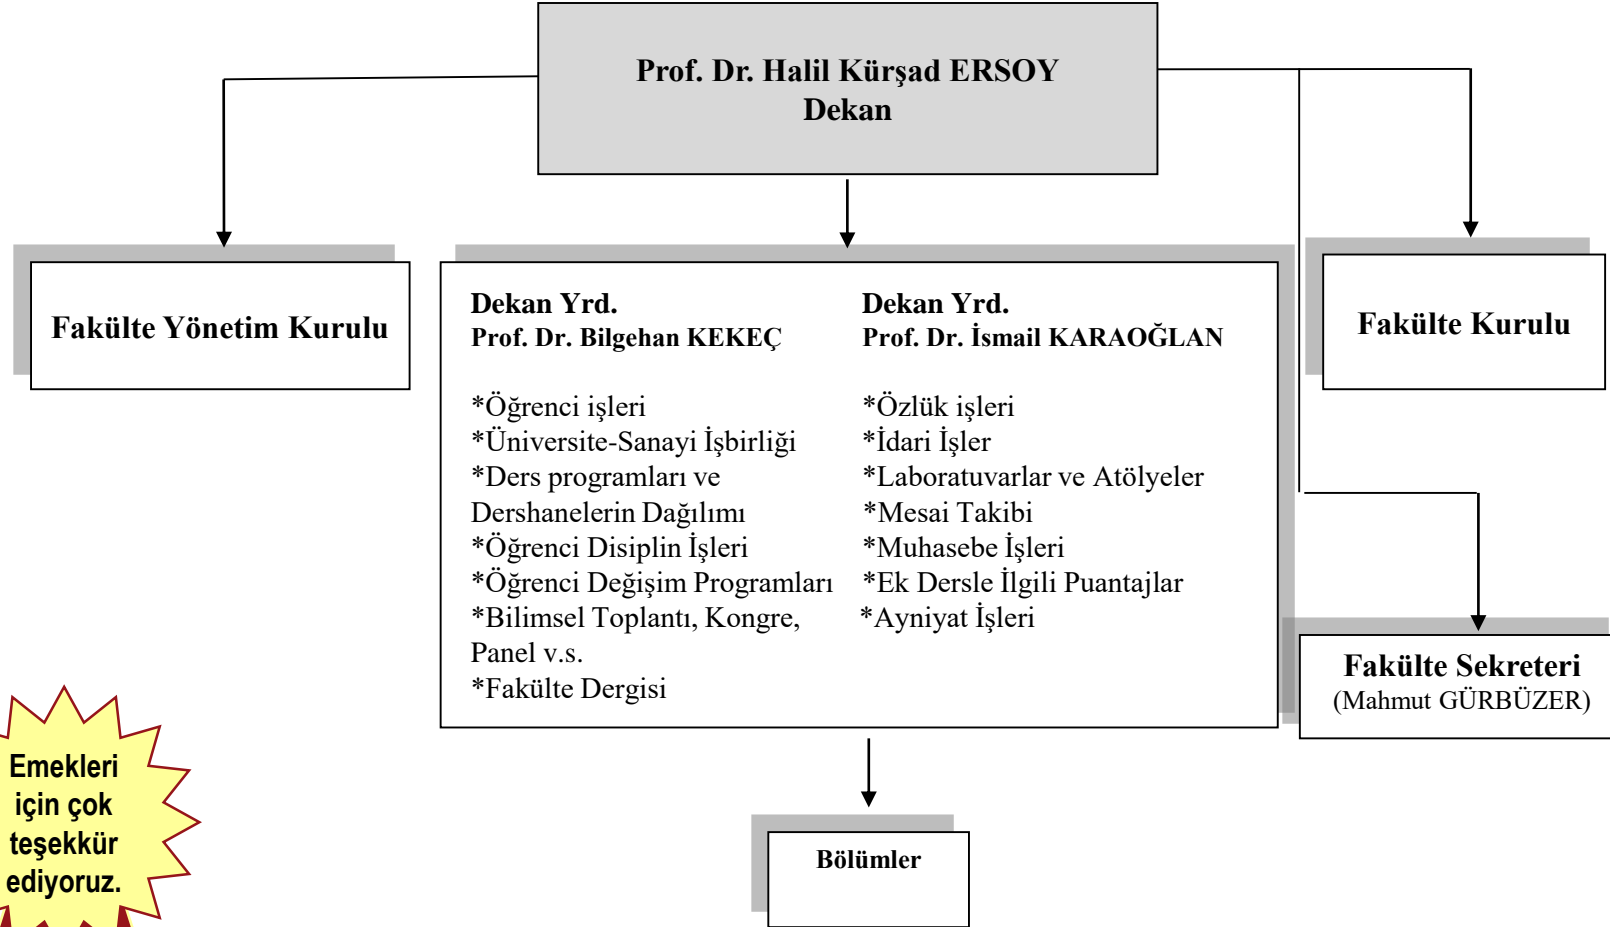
Prof. Dr. Halil Kürşad ERSOY
Dekan

Fakülte Yönetim Kurulu

Dekan Yrd.
Prof. Dr. Bilgehan KEKEÇ

*Öğrenci işleri
*Üniversite-Sanayi İşbirliği
*Ders programları ve Dershanelerin Dağılımı
*Öğrenci Disiplin İşleri
*Öğrenci Değişim Programları
*Bilimsel Toplantı, Kongre, Panel v.s.
*Fakülte Dergisi

Dekan Yrd.
Prof. Dr. İsmail KARAOĞLAN

*Özlük işleri
*İdari İşler
*Laboratuvarlar ve Atölyeler
*Mesai Takibi
*Muhasebe İşleri
*Ek Dersle İlgili Puantajlar
*Ayniyat İşleri

Fakülte Kurulu

Fakülte Sekreteri
(Mahmut GÜRBÜZER)

Bölümler

Emekleri için çok teşekkür ediyoruz.